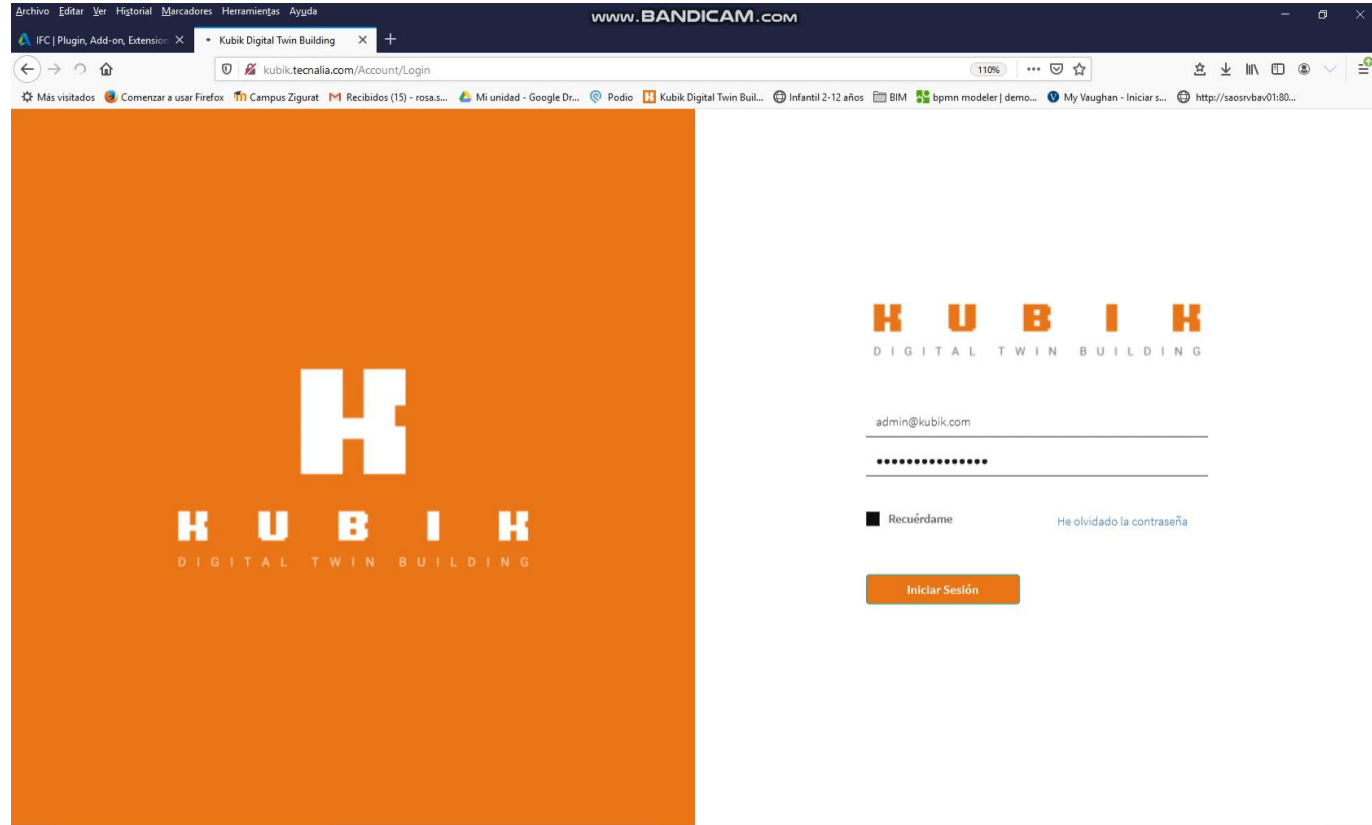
Archivo Editar Ver Historial Marcadores Herramientas Ayuda

www.BANDICAM.com

IFC | Plugin, Add-on, Extension

Kubik Digital Twin Building

kubik.tecnalia.com/Account/Login

110%

Más visitados Comenzar a usar Firefox Campus Zigurat Recibidos (15) - rosa.s... Mi unidad - Google Dr... Podio Kubik Digital Twin Buil... Infantil 2-12 años BIM bpmn modeler | demo... My Vaughan - Iniciar s... http://saosrvbav01:80...

KUBIK
DIGITAL TWIN BUILDING

KUBIK
DIGITAL TWIN BUILDING

admin@kubik.com

•••••••••••••••

Recuérdame

He olvidado la contraseña

Iniciar Sesión